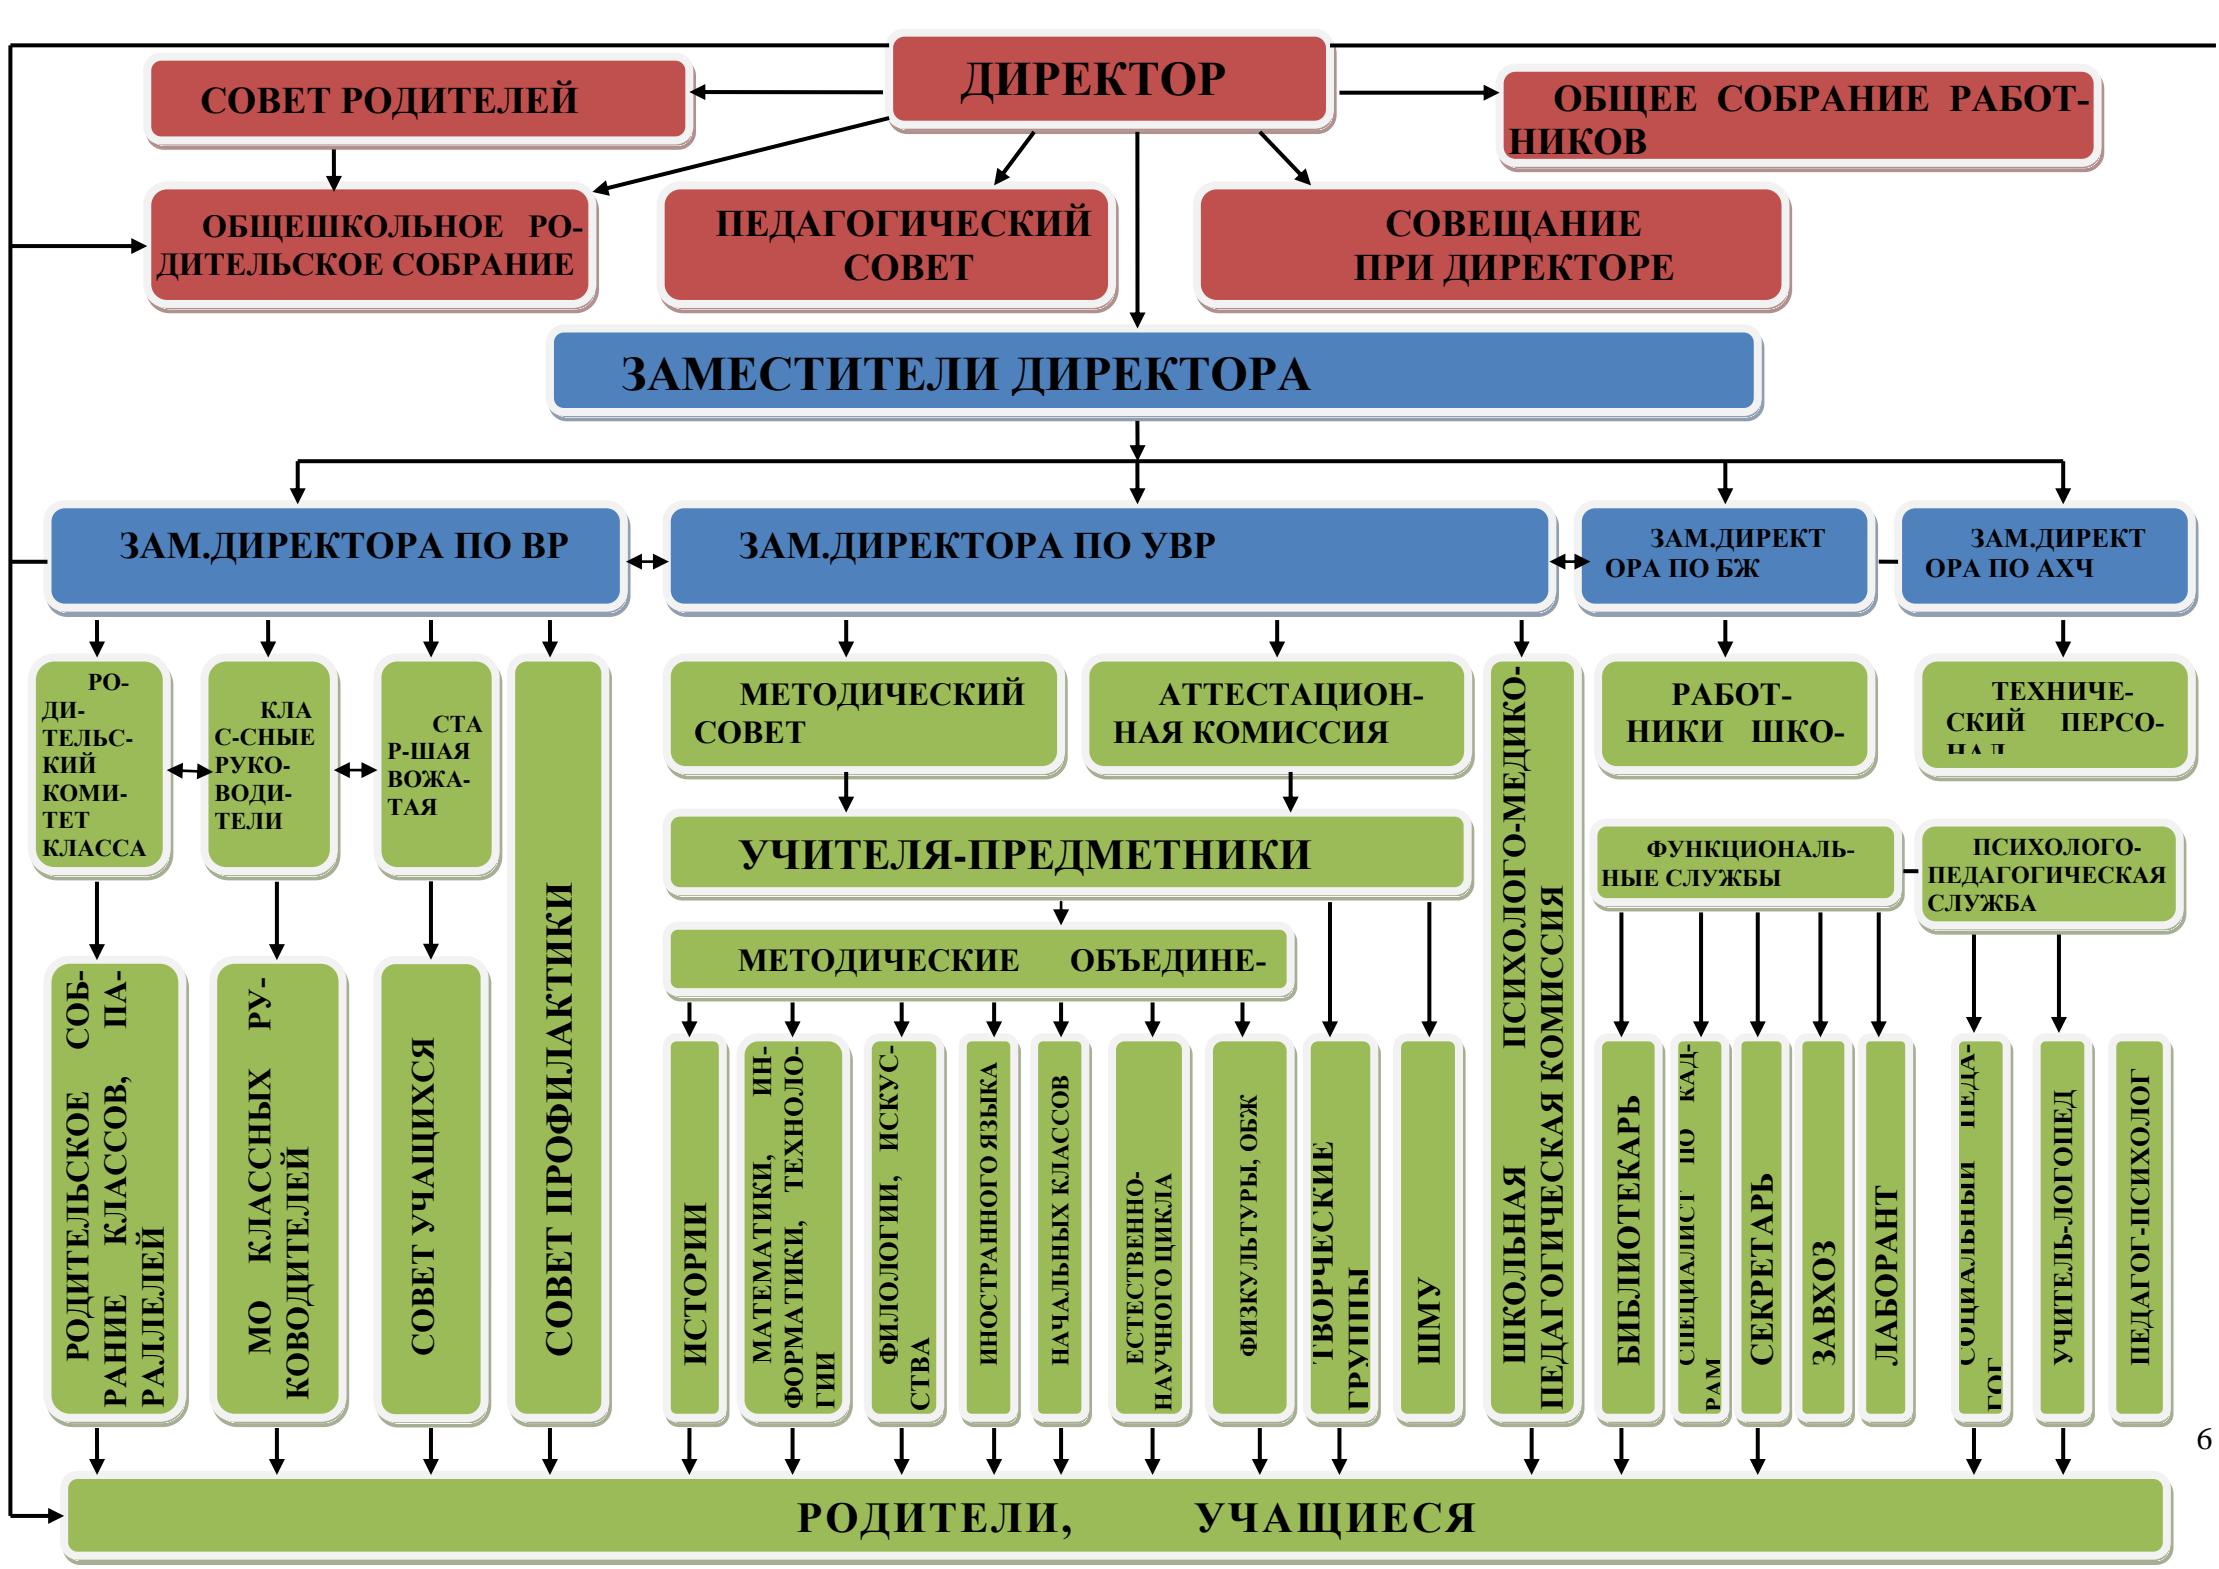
ДИРЕКТОР

СОВЕТ РОДИТЕЛЕЙ

ОБЩЕЕ СОБРАНИЕ РАБОТНИКОВ

ОБЩЕШКОЛЬНОЕ РОДИТЕЛЬСКОЕ СОБРАНИЕ

ПЕДАГОГИЧЕСКИЙ СОВЕТ

СОВЕЩАНИЕ ПРИ ДИРЕКТОРЕ

ЗАМЕСТИТЕЛИ ДИРЕКТОРА

ЗАМ.ДИРЕКТОРА ПО ВР

ЗАМ.ДИРЕКТОРА ПО УВР

ЗАМ.ДИРЕКТОРА ПО БЖ

ЗАМ.ДИРЕКТОРА ПО АХЧ

РОДИТЕЛЬСКИЙ КОМИТЕТ КЛАССА

КЛАССНЫЕ РУКОВОДИТЕЛИ

СТАРШАЯ ВОЖАТАЯ

СОВЕТ ПРОФИЛАКТИКИ

МЕТОДИЧЕСКИЙ СОВЕТ

АТТЕСТАЦИОННАЯ КОМИССИЯ

ШКОЛЬНАЯ ПСИХОЛОГО-МЕДИКО-ПЕДАГОГИЧЕСКАЯ КОМИССИЯ

РАБОТНИКИ ШКО-

ТЕХНИЧЕСКИЙ ПЕРСО-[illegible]

УЧИТЕЛЯ-ПРЕДМЕТНИКИ

ФУНКЦИОНАЛЬНЫЕ СЛУЖБЫ

ПСИХОЛОГО-ПЕДАГОГИЧЕСКАЯ СЛУЖБА

МЕТОДИЧЕСКИЕ ОБЪЕДИНЕ-

РОДИТЕЛЬСКОЕ СОБРАНИЕ КЛАССОВ, ПАРАЛЛЕЛЕЙ

МО КЛАССНЫХ РУКОВОДИТЕЛЕЙ

СОВЕТ УЧАЩИХСЯ

ИСТОРИИ

МАТЕМАТИКИ, ИНФОРМАТИКИ, ТЕХНОЛОГИИ

ФИЛОЛОГИИ, ИСКУССТВА

ИНОСТРАННОГО ЯЗЫКА

НАЧАЛЬНЫХ КЛАССОВ

ЕСТЕСТВЕННО-НАУЧНОГО ЦИКЛА

ФИЗКУЛЬТУРЫ, ОБЖ

ТВОРЧЕСКИЕ ГРУППЫ

ШМУ

БИБЛИОТЕКАРЬ

СПЕЦИАЛИСТ ПО КАДРАМ

СЕКРЕТАРЬ

ЗАВХОЗ

ЛАБОРАНТ

СОЦИАЛЬНЫЙ ПЕДАГОГ

УЧИТЕЛЬ-ЛОГОПЕД

ПЕДАГОГ-ПСИХОЛОГ

6

РОДИТЕЛИ, УЧАЩИЕСЯ